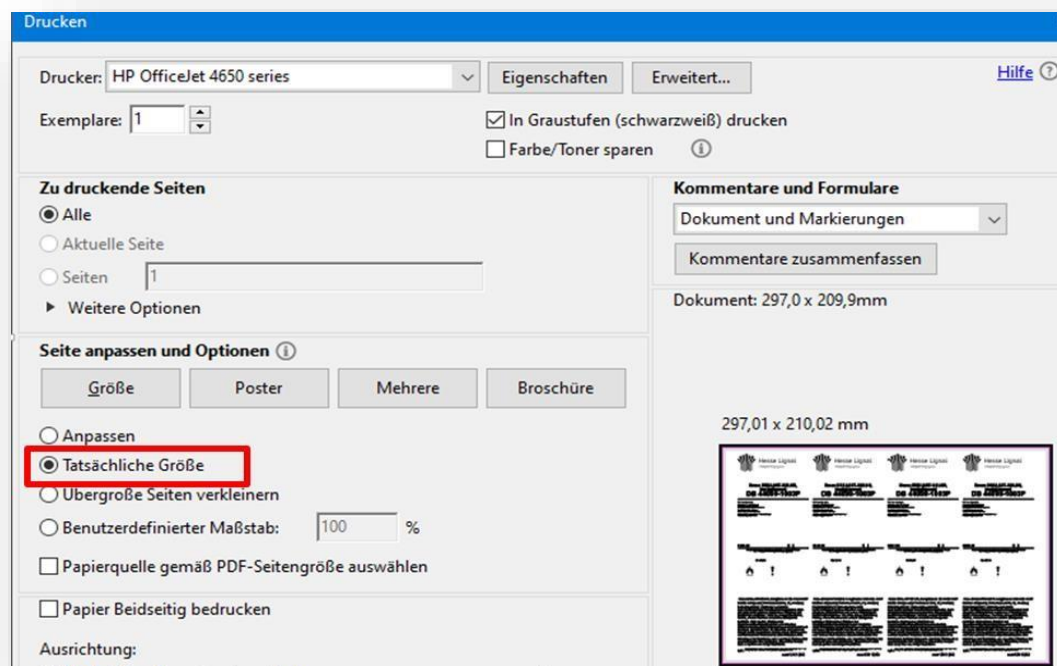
Drucken

Drucker: HP OfficeJet 4650 series
Eigenschaften
Erweitert...
Hilfe
Exemplare: 1
In Graustufen (schwarzweiß) drucken
Farbe/Toner sparen

Zu druckende Seiten
Alle
Aktuelle Seite
Seiten 1
Weitere Optionen

Kommentare und Formulare
Dokument und Markierungen
Kommentare zusammenfassen

Dokument: 297,0 x 209,9mm

Seite anpassen und Optionen
Größe
Poster
Mehrere
Broschüre

Anpassen
Tatsächliche Größe
Übergroße Seiten verkleinern
Benutzerdefinierter Maßstab: 100 %
Papierquelle gemäß PDF-Seitengröße auswählen

297,01 x 210,02 mm

Papier Beidseitig bedrucken

Ausrichtung: